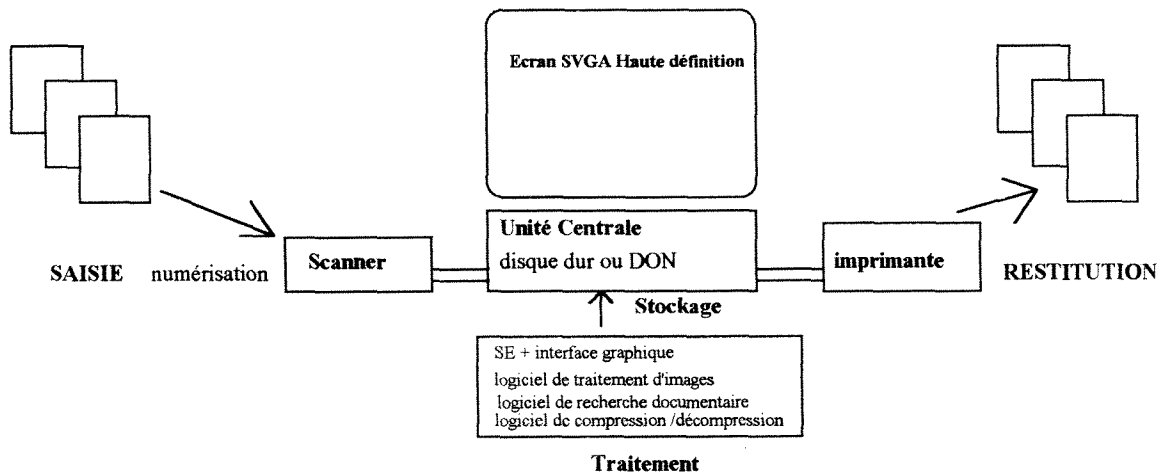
Ecran SVGA Haute définition

SAISIE numérisation

Scanner

Unité Centrale
disque dur ou DON

imprimante

RESTITUTION

Stockage

SE + interface graphique
logiciel de traitement d'images
logiciel de recherche documentaire
logiciel de compression /décompression

Traitement